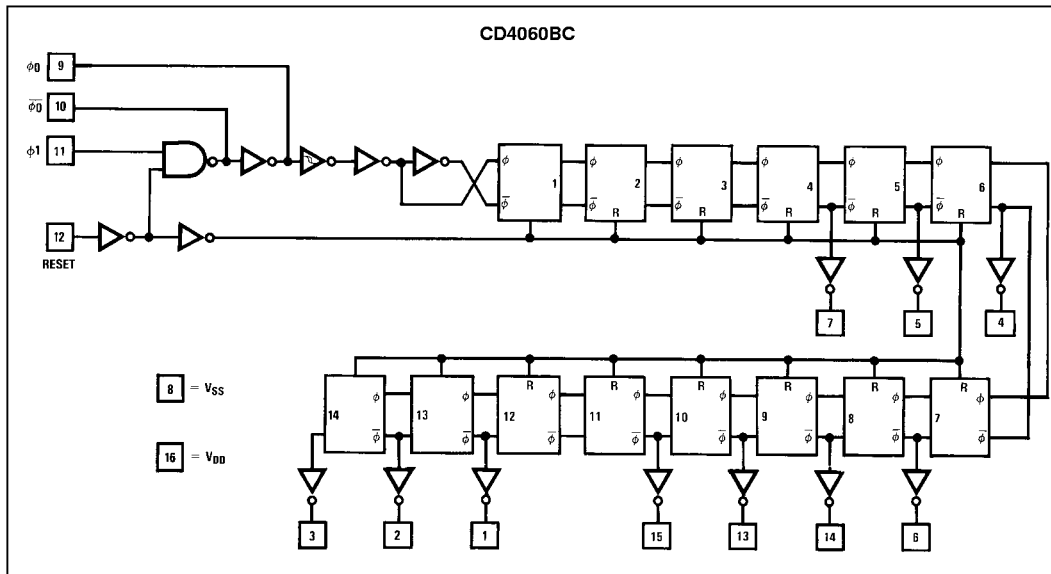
CD4060BC

$\phi 0$ 9

$\overline{\phi 0}$ 10

$\phi 1$ 11

12
RESET

$\phi$ $\overline{\phi}$ 1

$\phi$ $\overline{\phi}$ R 2

$\phi$ $\overline{\phi}$ R 3

$\phi$ $\overline{\phi}$ R 4

$\phi$ $\overline{\phi}$ R 5

$\phi$ $\overline{\phi}$ R 6

7 5 4

8 = $V_{SS}$

16 = $V_{DD}$

14 $\phi$ $\overline{\phi}$

13 $\phi$ $\overline{\phi}$

R 12 $\phi$ $\overline{\phi}$

R 11 $\phi$ $\overline{\phi}$

R 10 $\phi$ $\overline{\phi}$

R 9 $\phi$ $\overline{\phi}$

R 8 $\phi$ $\overline{\phi}$

R 7 $\phi$ $\overline{\phi}$

3 2 1 15 13 14 6